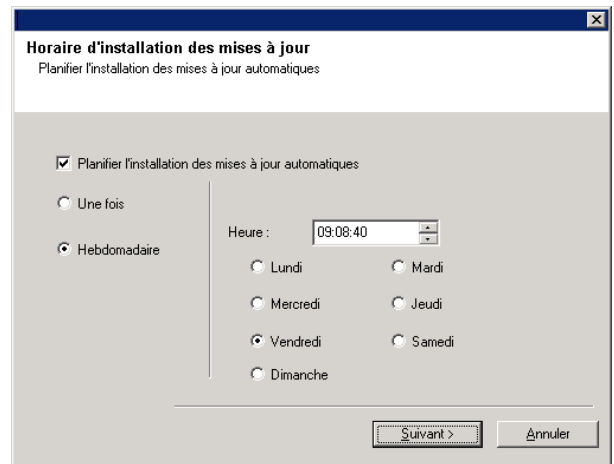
Horaire d'installation des mises à jour
Planifier l'installation des mises à jour automatiques

Planifier l'installation des mises à jour automatiques

Une fois

Hebdomadaire

Heure : 09:08:40

Lundi
Mardi
Mercredi
Jeudi
Vendredi
Samedi
Dimanche

Suivant >
Annuler